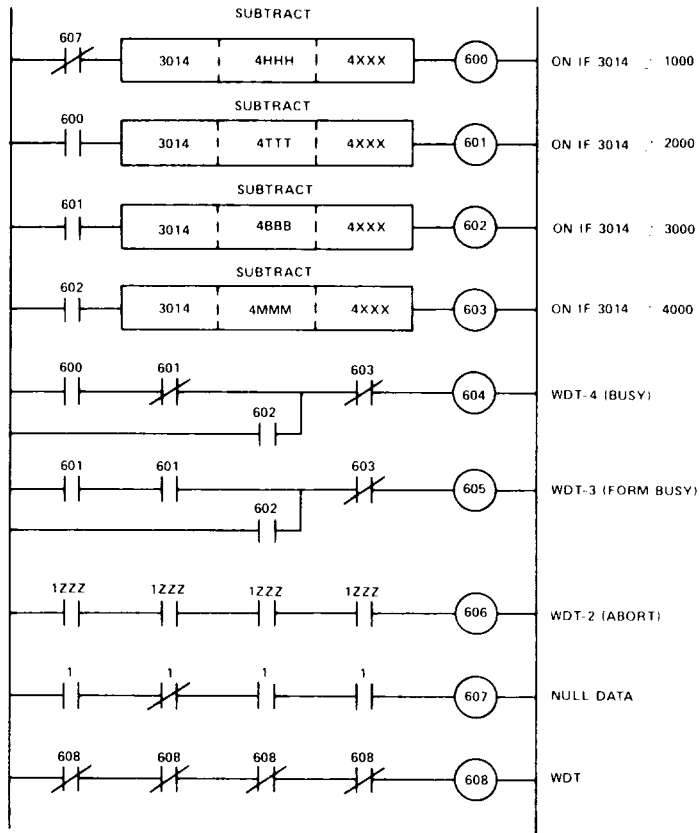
SUBTRACT

607

3014 | 4HHH | 4XXX

600

ON IF 3014 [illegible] 1000

SUBTRACT

600

3014 | 4TTT | 4XXX

601

ON IF 3014 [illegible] 2000

SUBTRACT

601

3014 | 4BBB | 4XXX

602

ON IF 3014 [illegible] 3000

SUBTRACT

602

3014 | 4MMM | 4XXX

603

ON IF 3014 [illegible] 4000

600 601 603

602

604

WDT-4 (BUSY)

601 601 603

602

605

WDT-3 (FORM BUSY)

1ZZZ 1ZZZ 1ZZZ 1ZZZ

606

WDT-2 (ABORT)

1 1 1 1

607

NULL DATA

608 608 608 608

608

WDT